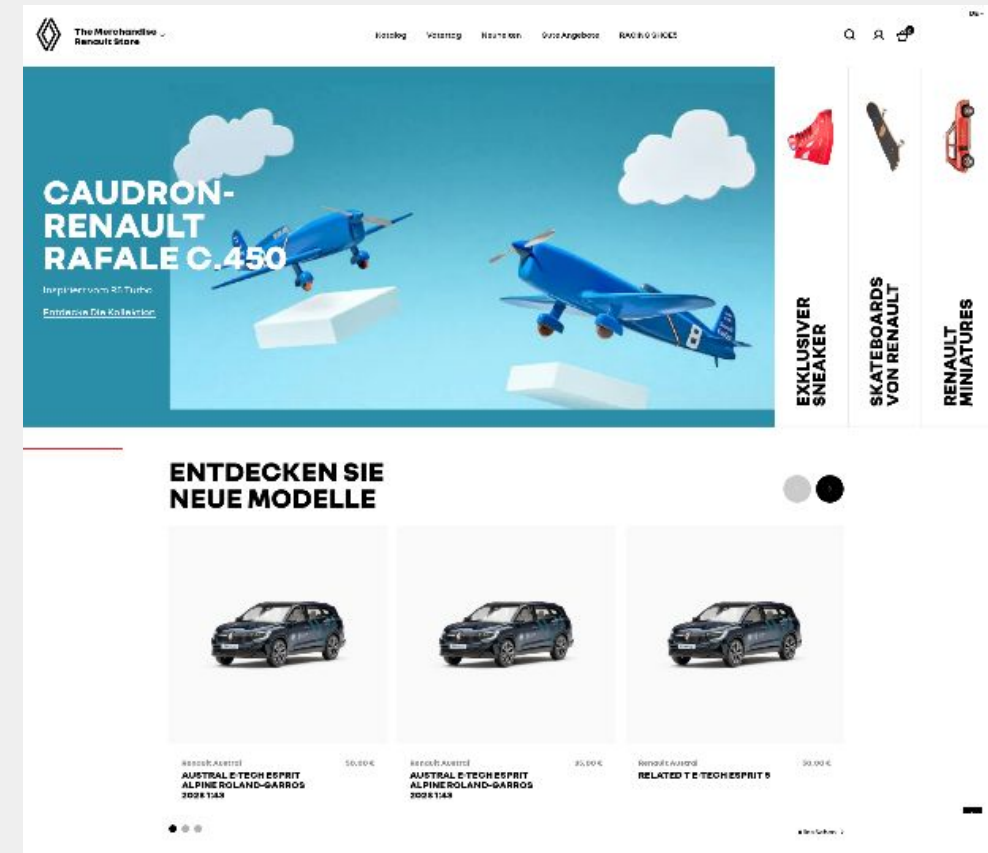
DE

The Merchandise Renault Store

Katalog Vorteilig Neuheiten Gute Angebote RACING SHOES

CAUDRON-RENAULT RAFALE C.450

Inspiriert vom 5 Turbo

Entdecke Die Kollektion

EXKLUSIVER SNEAKER

SKATEBOARDS VON RENAULT

RENAULT MINIATURES

ENTDECKEN SIE NEUE MODELLE

Renault Austral
50,00 €
AUSTRAL E-TECH ESPRIT ALPINE ROLAND-GARROS 2025 1:43

Renault Austral
35,00 €
AUSTRAL E-TECH ESPRIT ALPINE ROLAND-GARROS 2025 1:43

Renault Austral
30,00 €
RELATED T E-TECH ESPRIT 5

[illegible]